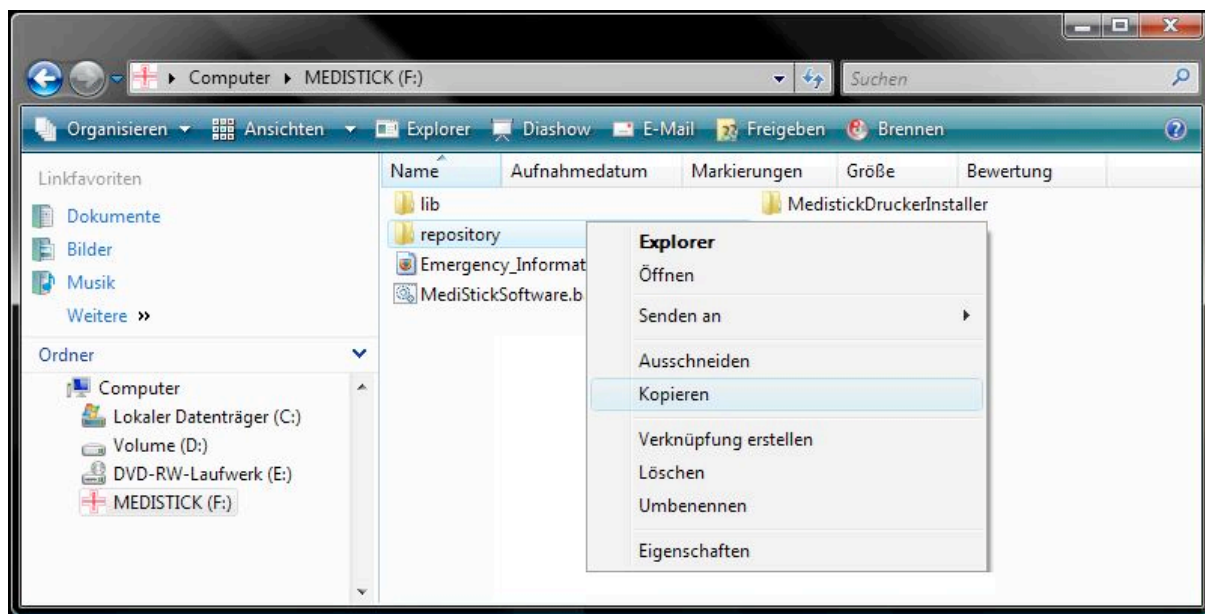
Computer ▸ MEDISTICK (F:)

Suchen

Organisieren ▾ Ansichten ▾ Explorer Diashow E-Mail Freigeben Brennen

Linkfavoriten
Dokumente
Bilder
Musik
Weitere »

Ordner
Computer
Lokaler Datenträger (C:)
Volume (D:)
DVD-RW-Laufwerk (E:)
MEDISTICK (F:)

| Name | Aufnahmedatum | Markierungen | Größe | Bewertung |
|---|---|---|---|---|

lib
repository
Emergency_Informat
MediStickSoftware.b
MedistickDruckerInstaller

Explorer
Öffnen
Senden an
Ausschneiden
Kopieren
Verknüpfung erstellen
Löschen
Umbenennen
Eigenschaften